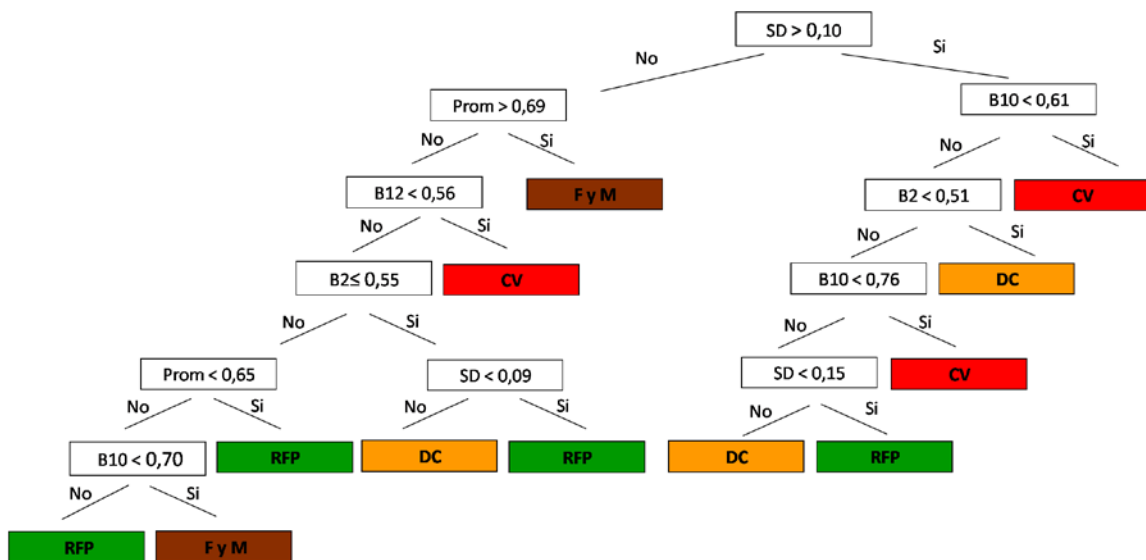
SD > 0,10
No
Si
Prom > 0,69
B10 < 0,61
No
Si
No
Si
B12 < 0,56
F y M
B2 < 0,51
CV
No
Si
No
Si
B2≤ 0,55
CV
B10 < 0,76
DC
No
Si
No
Si
Prom < 0,65
SD < 0,09
SD < 0,15
CV
No
Si
No
Si
No
Si
B10 < 0,70
RFP
DC
RFP
DC
RFP
No
Si
RFP
F y M